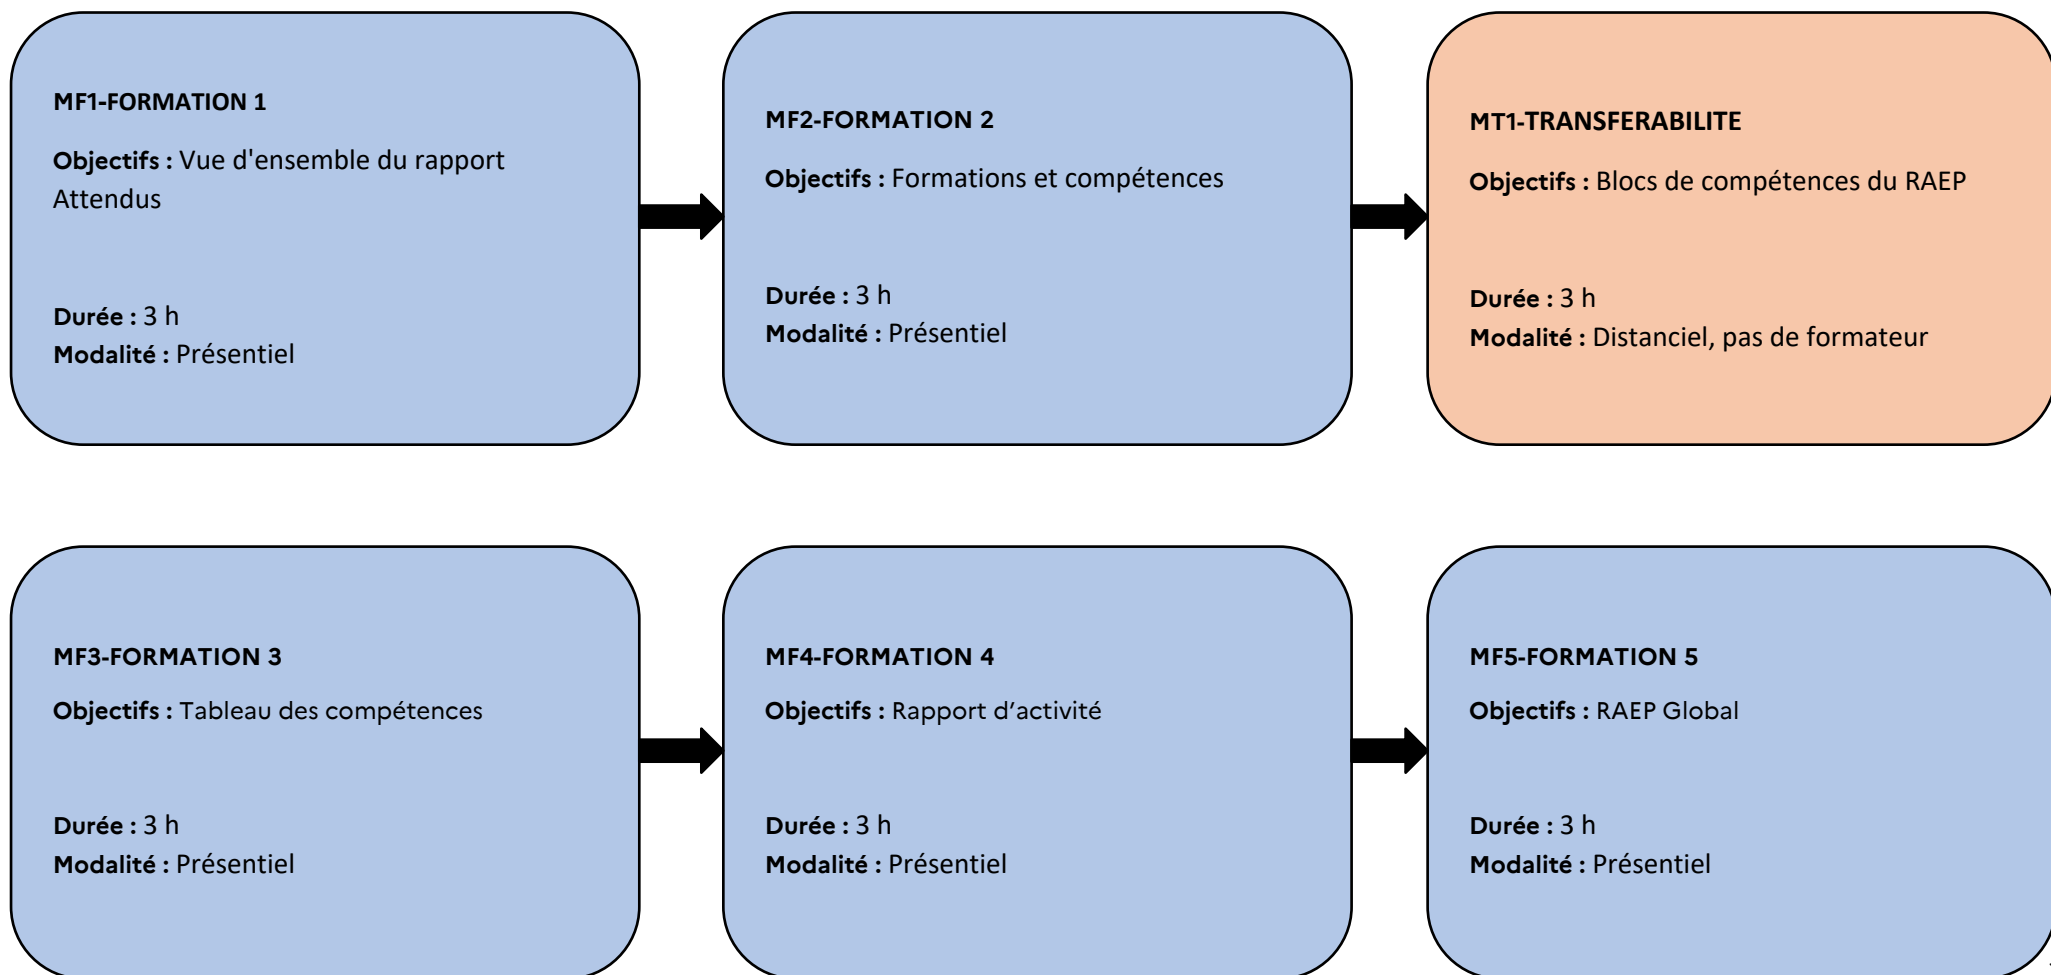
MF1-FORMATION 1

Objectifs : Vue d'ensemble du rapport Attendus

Durée : 3 h
Modalité : Présentiel

MF2-FORMATION 2

Objectifs : Formations et compétences

Durée : 3 h
Modalité : Présentiel

MT1-TRANSFERABILITE

Objectifs : Blocs de compétences du RAEP

Durée : 3 h
Modalité : Distanciel, pas de formateur

MF3-FORMATION 3

Objectifs : Tableau des compétences

Durée : 3 h
Modalité : Présentiel

MF4-FORMATION 4

Objectifs : Rapport d'activité

Durée : 3 h
Modalité : Présentiel

MF5-FORMATION 5

Objectifs : RAEP Global

Durée : 3 h
Modalité : Présentiel